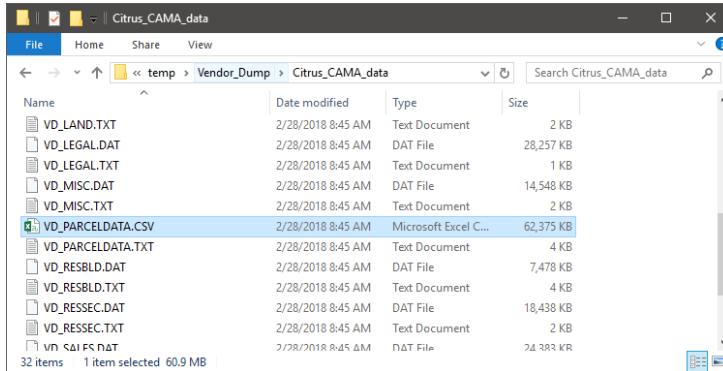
Citrus_CAMA_data

File Home Share View

« temp › Vendor_Dump › Citrus_CAMA_data

Search Citrus_CAMA_data

| Name | Date modified | Type | Size |
|---|---|---|---|
| VD_LAND.TXT | 2/28/2018 8:45 AM | Text Document | 2 KB |
| VD_LEGAL.DAT | 2/28/2018 8:45 AM | DAT File | 28,257 KB |
| VD_LEGAL.TXT | 2/28/2018 8:45 AM | Text Document | 1 KB |
| VD_MISC.DAT | 2/28/2018 8:45 AM | DAT File | 14,548 KB |
| VD_MISC.TXT | 2/28/2018 8:45 AM | Text Document | 2 KB |
| VD_PARCELDATA.CSV | 2/28/2018 8:45 AM | Microsoft Excel C... | 62,375 KB |
| VD_PARCELDATA.TXT | 2/28/2018 8:45 AM | Text Document | 4 KB |
| VD_RESBLD.DAT | 2/28/2018 8:45 AM | DAT File | 7,478 KB |
| VD_RESBLD.TXT | 2/28/2018 8:45 AM | Text Document | 4 KB |
| VD_RESSEC.DAT | 2/28/2018 8:45 AM | DAT File | 18,438 KB |
| VD_RESSEC.TXT | 2/28/2018 8:45 AM | Text Document | 2 KB |
| VD_SALES.DAT | 2/28/2018 8:45 AM | DAT File | 24,383 KB |

32 items 1 item selected 60.9 MB